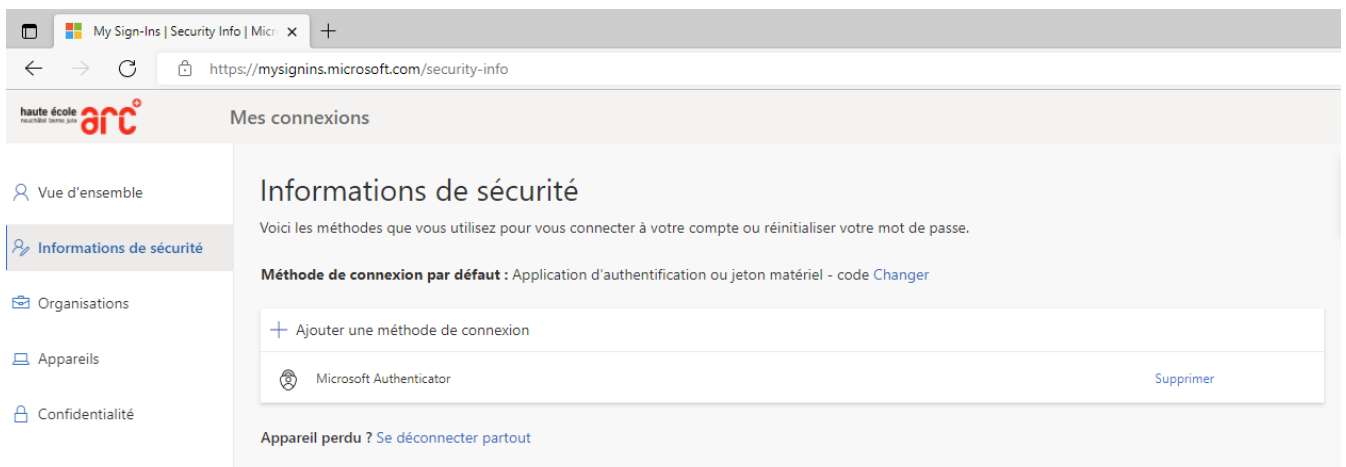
My Sign-Ins | Security Info | Micr

https://mysignins.microsoft.com/security-info

haute école neuchâtel berne jura arc

Mes connexions

Vue d'ensemble

Informations de sécurité

Organisations

Appareils

Confidentialité

Informations de sécurité

Voici les méthodes que vous utilisez pour vous connecter à votre compte ou réinitialiser votre mot de passe.

**Méthode de connexion par défaut :** Application d'authentification ou jeton matériel - code Changer

+ Ajouter une méthode de connexion

Microsoft Authenticator

Supprimer

**Appareil perdu ?** Se déconnecter partout